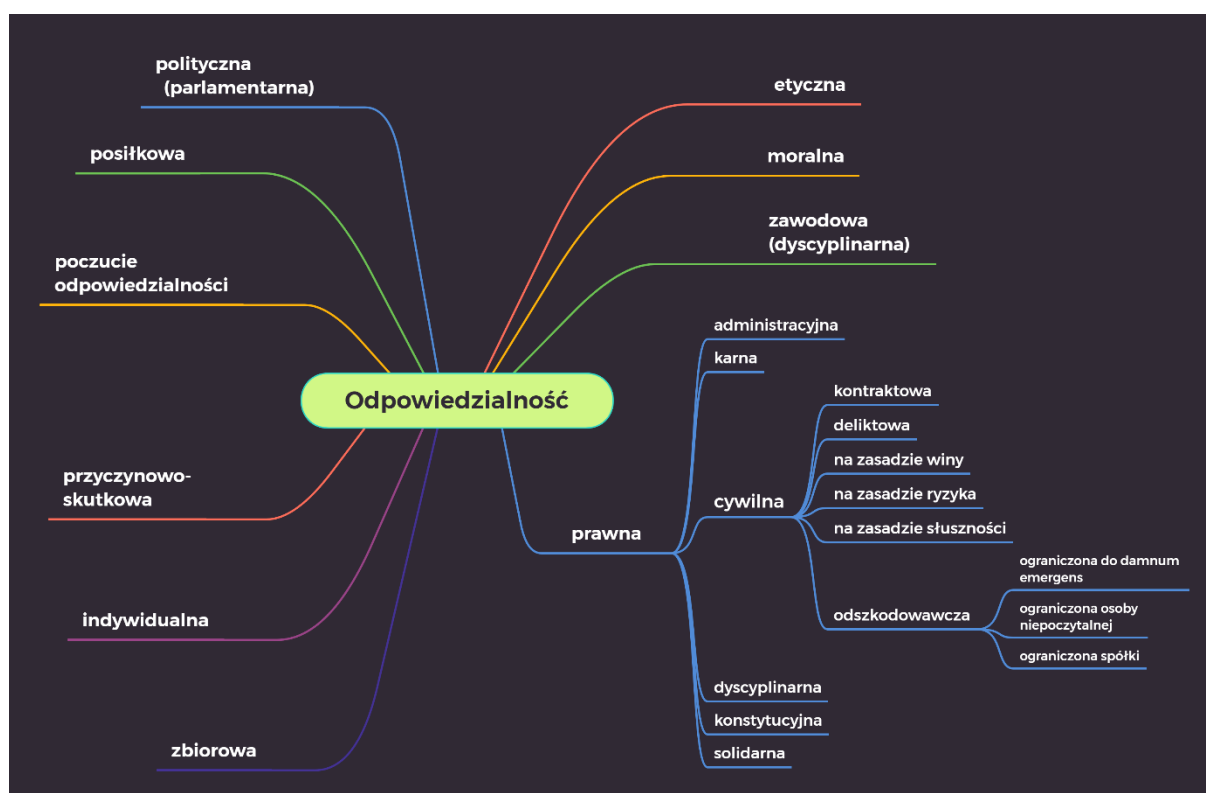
polityczna (parlamentarna)

posiłkowa

poczucie odpowiedzialności

Odpowiedzialność

przyczynowo-skutkowa

indywidualna

zbiorowa

etyczna

moralna

zawodowa (dyscyplinarna)

prawna

administracyjna

karna

cywilna

kontraktowa

deliktowa

na zasadzie winy

na zasadzie ryzyka

na zasadzie słuszności

odszkodowawcza

ograniczona do damnum emergens

ograniczona osoby niepoczytalnej

ograniczona spółki

dyscyplinarna

konstytucyjna

solidarna